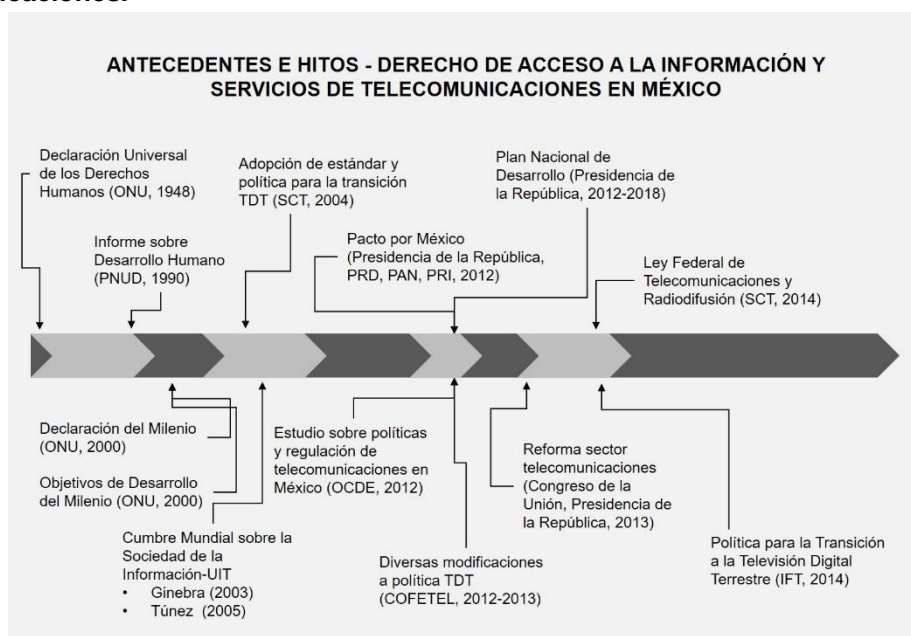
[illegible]

ANTECEDENTES E HITOS - DERECHO DE ACCESO A LA INFORMACIÓN Y SERVICIOS DE TELECOMUNICACIONES EN MÉXICO

Declaración Universal de los Derechos Humanos (ONU, 1948)

Informe sobre Desarrollo Humano (PNUD, 1990)

Adopción de estándar y política para la transición TDT (SCT, 2004)

Pacto por México (Presidencia de la República, PRD, PAN, PRI, 2012)

Plan Nacional de Desarrollo (Presidencia de la República, 2012-2018)

Ley Federal de Telecomunicaciones y Radiodifusión (SCT, 2014)

Declaración del Milenio (ONU, 2000)

Objetivos de Desarrollo del Milenio (ONU, 2000)

Cumbre Mundial sobre la Sociedad de la Información-UIT
• Ginebra (2003)
• Túnez (2005)

Estudio sobre políticas y regulación de telecomunicaciones en México (OCDE, 2012)

Diversas modificaciones a política TDT (COFETEL, 2012-2013)

Reforma sector telecomunicaciones (Congreso de la Unión, Presidencia de la República, 2013)

Política para la Transición a la Televisión Digital Terrestre (IFT, 2014)